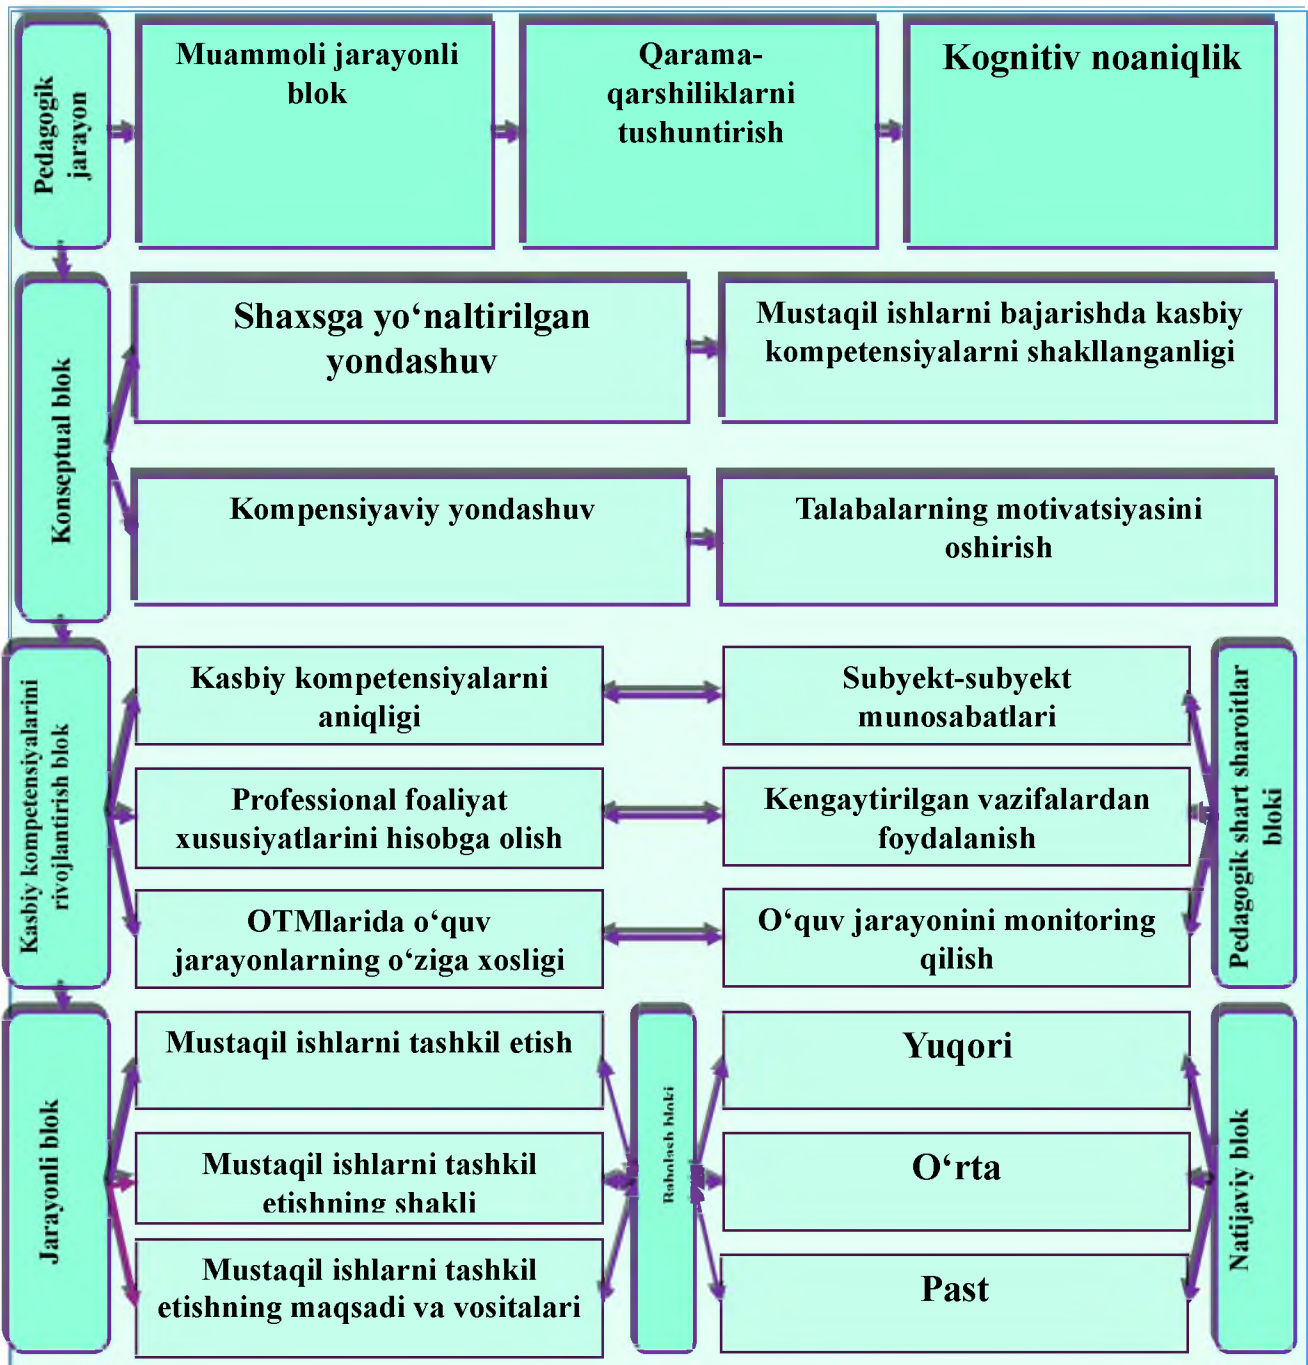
Pedagogik jarayon

Muammoli jarayonli blok

Qarama-qarshiliklarni tushuntirish

Kognitiv noaniqlik

Konseptual blok

Shaxsga yo‘naltirilgan yondashuv

Mustaqil ishlarni bajarishda kasbiy kompetensiyalarni shakllanganligi

Kompensiyaviy yondashuv

Talabalarning motivatsiyasini oshirish

Kasbiy kompetensiyalarini rivojlantirish blok

Kasbiy kompetensiyalarni aniqligi

Subyekt-subyekt munosabatlari

Professional foaliyat xususiyatlarini hisobga olish

Kengaytirilgan vazifalardan foydalanish

OTMlarida o‘quv jarayonlarning o‘ziga xosligi

O‘quv jarayonini monitoring qilish

Pedagogik shart sharoitlar bloki

Jarayonli blok

Mustaqil ishlarni tashkil etish

Mustaqil ishlarni tashkil etishning shakli

Mustaqil ishlarni tashkil etishning maqsadi va vositalari

Baholash bloki

Yuqori

O‘rta

Past

Natijaviy blok